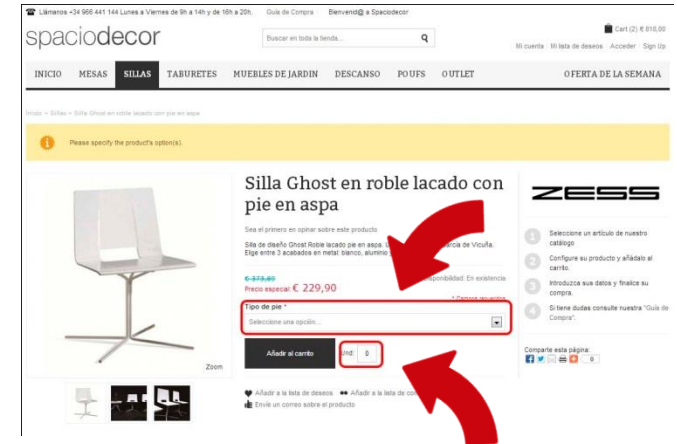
Llámenos +34 966 441 144 Lunes a Viernes de 9h a 14h y de 16h a 20h. Guía de Compra Bienvenid@ a Spaciodecor

spaciodecor

Buscar en toda la tienda...

Cart (2) € 810,00

Mi cuenta Mi lista de deseos Acceder Sign Up

INICIO MESAS SILLAS TABURETES MUEBLES DE JARDIN DESCANSO POUFS OUTLET OFERTA DE LA SEMANA

Inicio > Sillas > Silla Ghost en roble lacado con pie en aspa

Please specify the product's option(s).

Silla Ghost en roble lacado con pie en aspa

Sea el primero en opinar sobre este producto

Silla de diseño Ghost Roble lacado pie en aspa. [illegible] arcía de Vicuña. Elige entre 3 acabados en metal: blanco, aluminio y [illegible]

€ 373,89
Precio especial: € 229,90

Disponibilidad: En existencia

* Campos requeridos

Tipo de pie *

Seleccione una opción...

Añadir al carrito

Und: 0

Zoom

Añadir a la lista de deseos Añadir a la lista de co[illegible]

Envíe un correo sobre el producto

ZESS

1 Seleccione un artículo de nuestro catálogo

2 Configure su producto y añádalo al carrito.

3 Introduzca sus datos y finalice su compra.

4 Si tiene dudas consulte nuestra "Guía de Compra".

Comparte esta página:

0 0